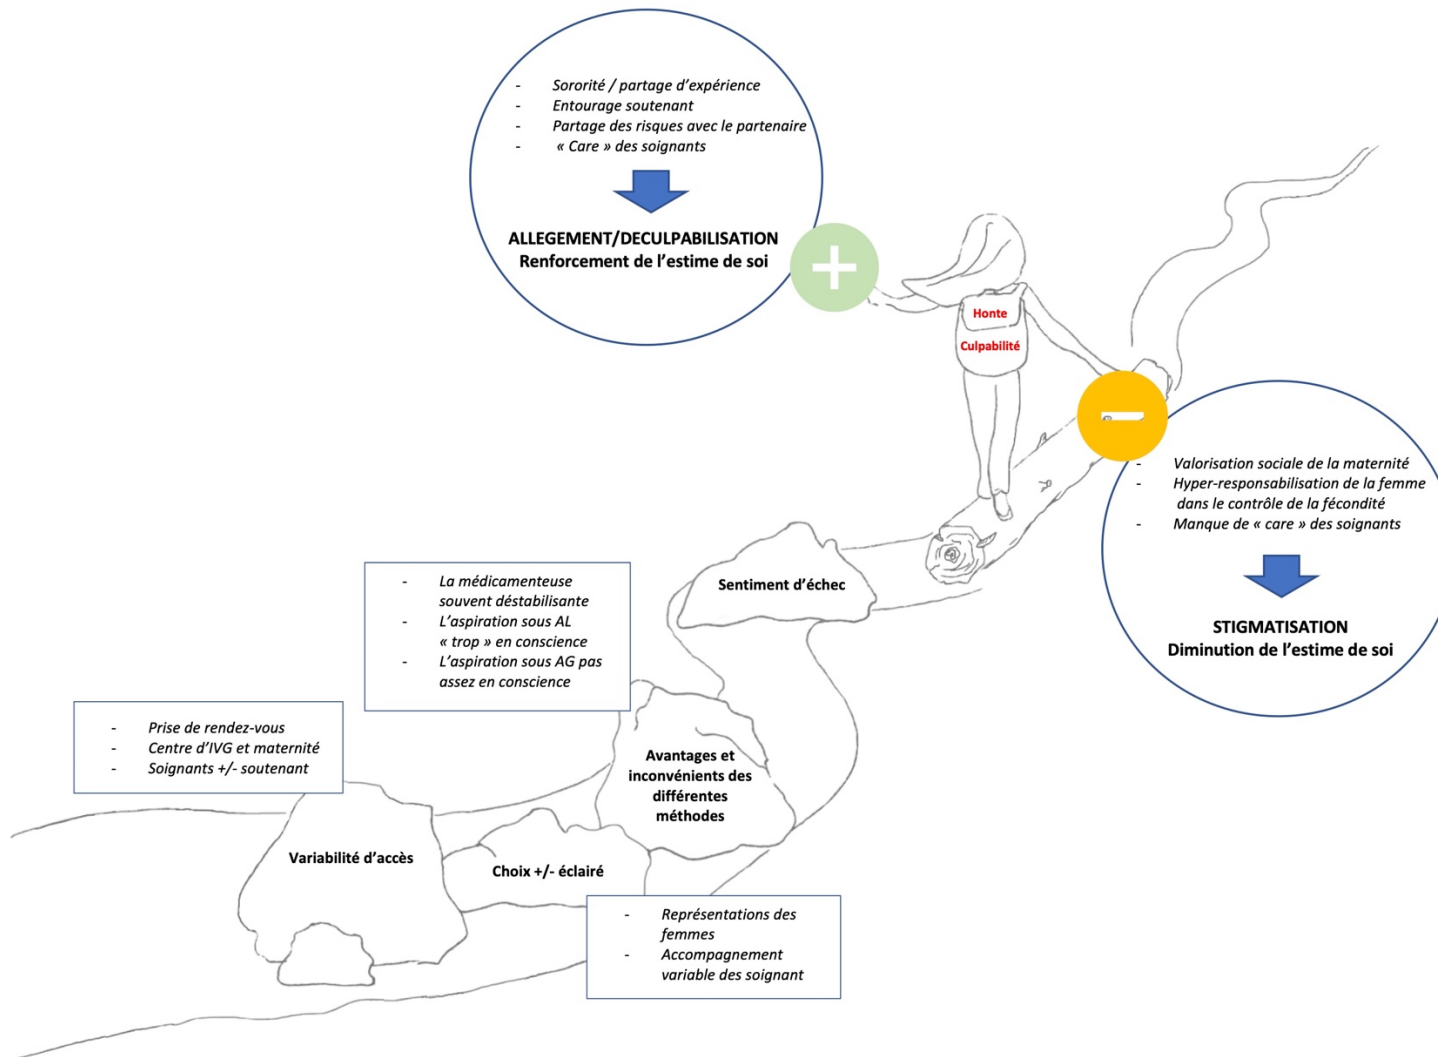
- Sororité / partage d'expérience
- Entourage soutenant
- Partage des risques avec le partenaire
- « Care » des soignants

ALLEGEMENT/DECULPABILISATION
Renforcement de l'estime de soi

Honte
Culpabilité

- Valorisation sociale de la maternité
- Hyper-responsabilisation de la femme dans le contrôle de la fécondité
- Manque de « care » des soignants

STIGMATISATION
Diminution de l'estime de soi

Sentiment d'échec

- La médicamenteuse souvent déstabilisante
- L'aspiration sous AL « trop » en conscience
- L'aspiration sous AG pas assez en conscience

- Prise de rendez-vous
- Centre d'IVG et maternité
- Soignants +/- soutenant

Avantages et inconvénients des différentes méthodes

Variabilité d'accès

Choix +/- éclairé

- Représentations des femmes
- Accompagnement variable des soignant